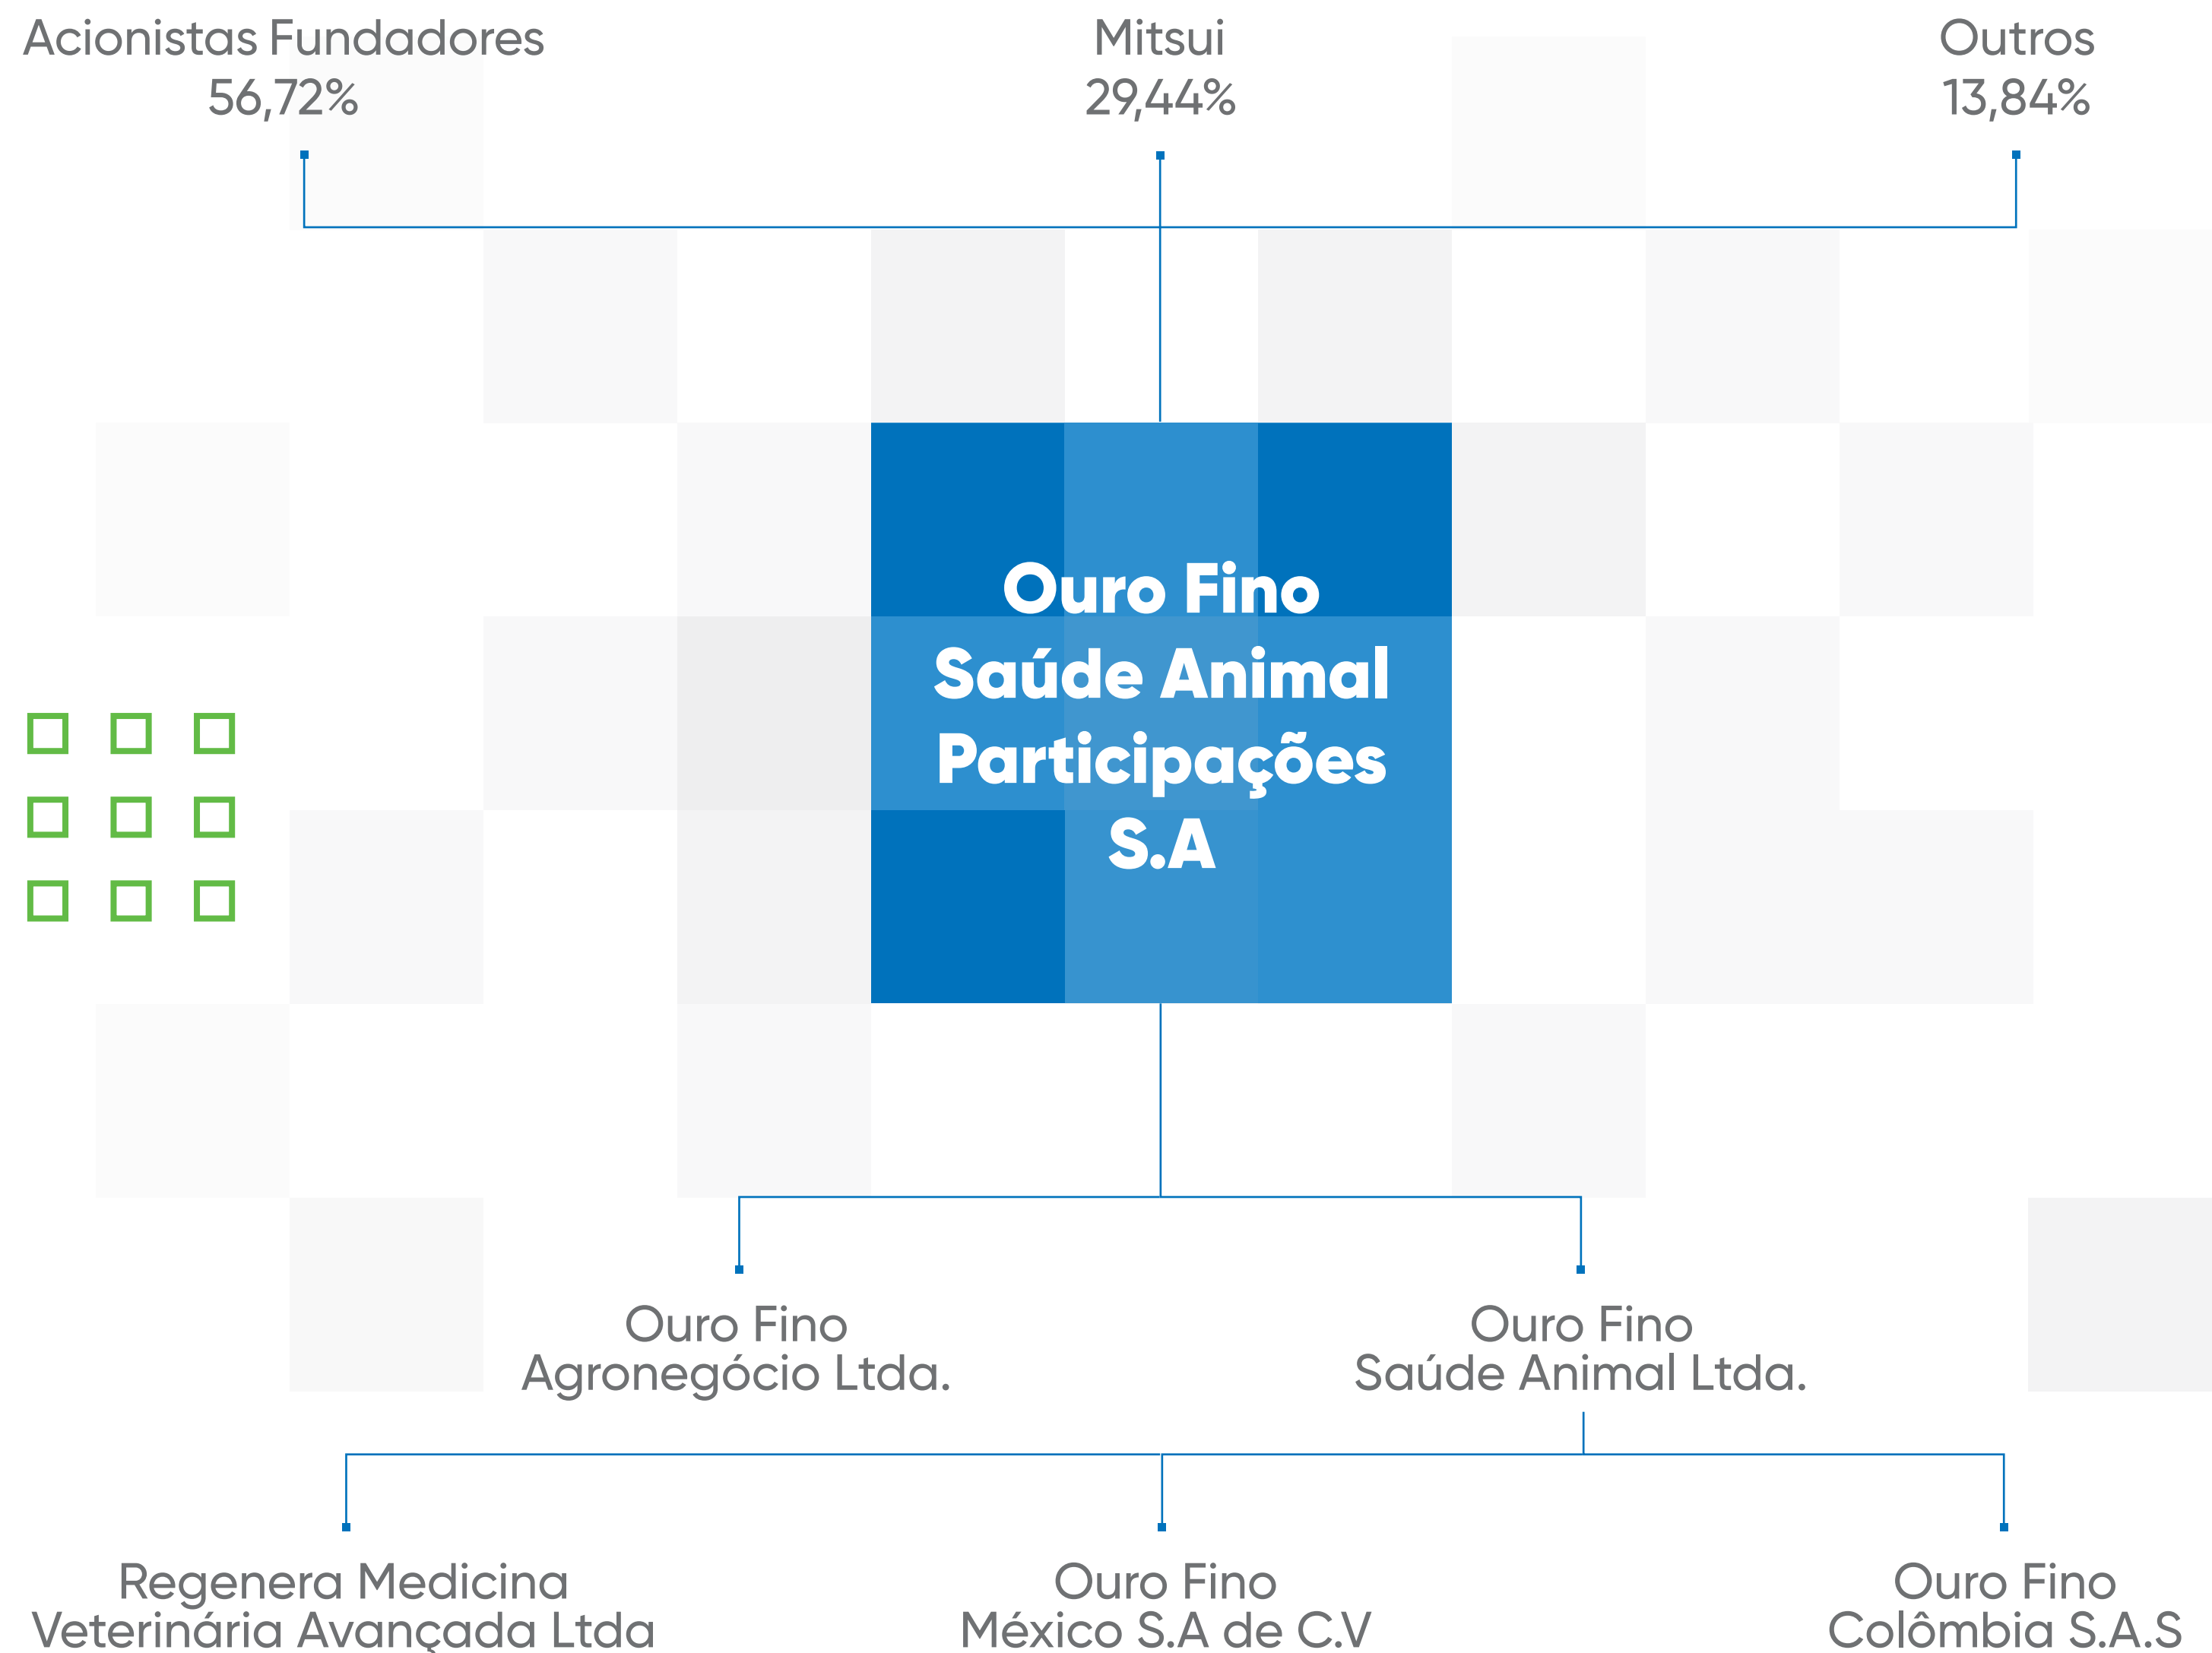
Acionistas Fundadores
56,72%

Mitsui
29,44%

Outros
13,84%

Ouro Fino Saúde Animal Participações S.A

Ouro Fino Agronegócio Ltda.

Ouro Fino Saúde Animal Ltda.

Regenera Medicina Veterinária Avançada Ltda

Ouro Fino México S.A de C.V

Ouro Fino Colômbia S.A.S